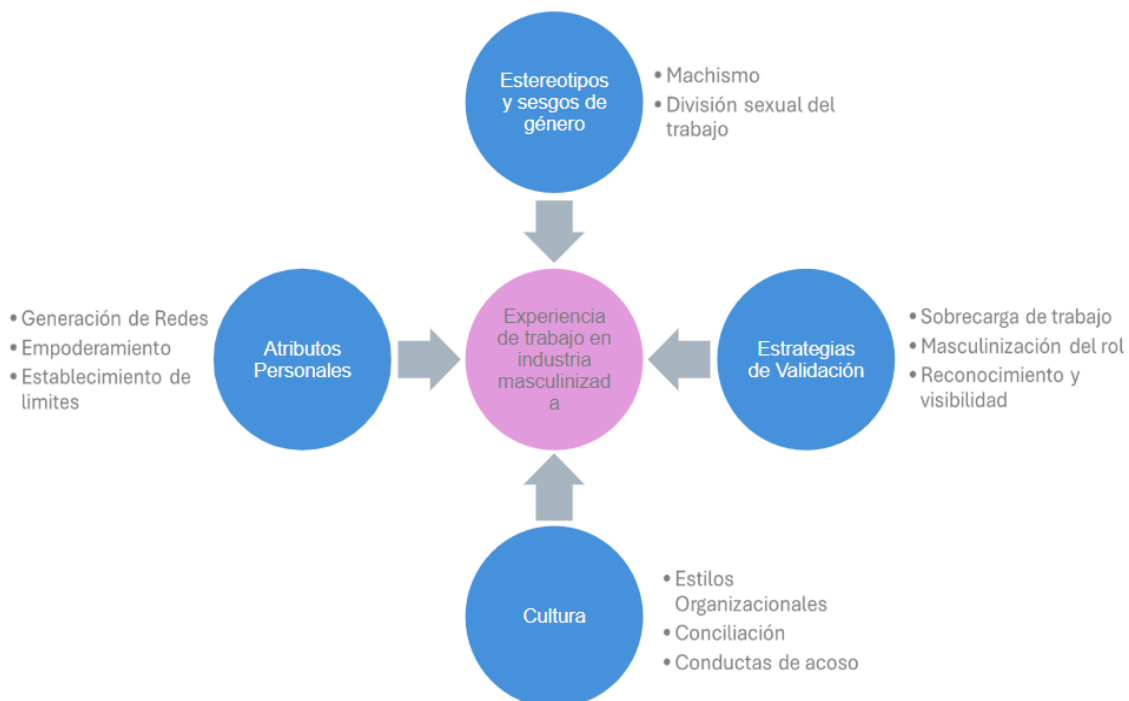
Estereotipos y sesgos de género

• Machismo
• División sexual del trabajo

• Generación de Redes
• Empoderamiento
• Establecimiento de limites

Atributos Personales

Experiencia de trabajo en industria masculinizad a

Estrategias de Validación

• Sobrecarga de trabajo
• Masculinización del rol
• Reconocimiento y visibilidad

Cultura

• Estilos Organizacionales
• Conciliación
• Conductas de acoso